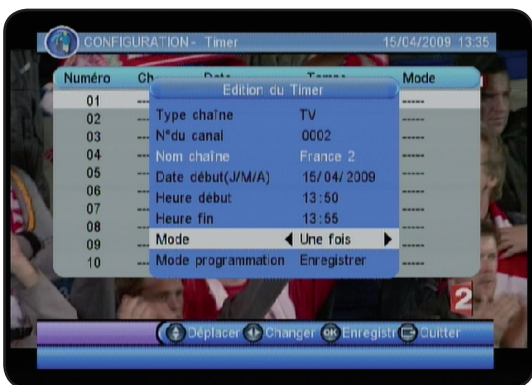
CONFIGURATION - Timer 15/04/2009 13:35

| Numéro | Ch... | Date | Temps | Mode |
|---|---|---|---|---|
| 01 | --- | | | ----- |
| 02 | --- | | | ----- |
| 03 | --- | | | ----- |
| 04 | --- | | | ----- |
| 05 | --- | | | ----- |
| 06 | --- | | | ----- |
| 07 | --- | | | ----- |
| 08 | --- | | | ----- |
| 09 | --- | | | ----- |
| 10 | --- | | | ----- |

Edition du Timer

Type chaîne TV
N°du canal 0002
Nom chaîne France 2
Date début(J/M/A) 15/ 04/ 2009
Heure début 13 :50
Heure fin 13 :55
Mode ◀ Une fois ▶
Mode programmation Enregistrer

2

Déplacer Changer OK Enregistr Quitter